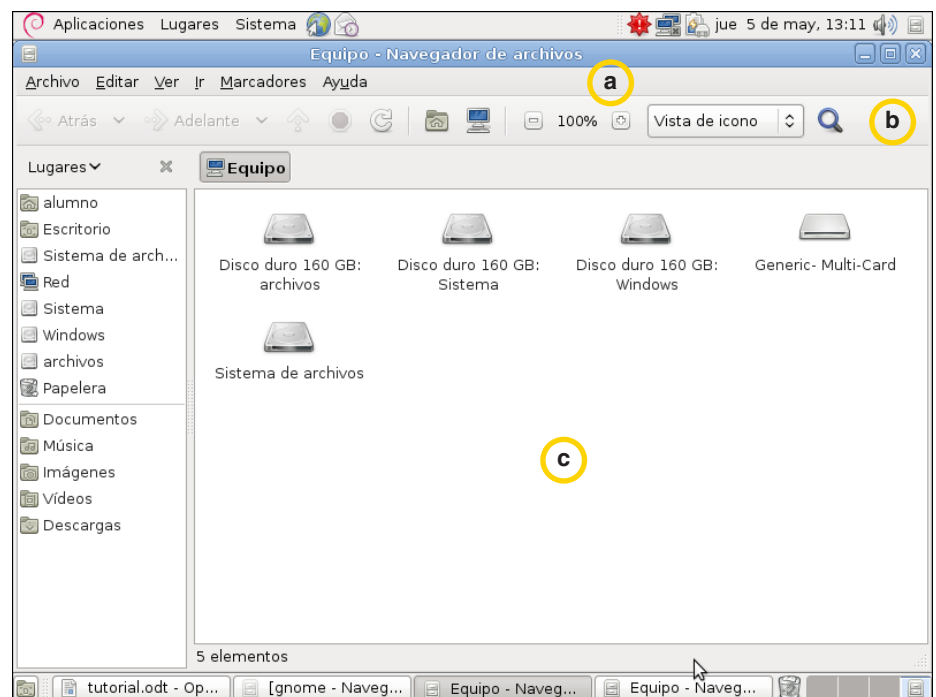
Aplicaciones Lugares Sistema

jue 5 de may, 13:11

Equipo - Navegador de archivos

Archivo Editar Ver Ir Marcadores Ayuda

a

Atrás Adelante 100% Vista de icono

b

Lugares

Equipo

alumno
Escritorio
Sistema de arch...
Red
Sistema
Windows
archivos
Papelera
Documentos
Música
Imágenes
Vídeos
Descargas

Disco duro 160 GB: archivos

Disco duro 160 GB: Sistema

Disco duro 160 GB: Windows

Generic- Multi-Card

Sistema de archivos

c

5 elementos

tutorial.odt - Op...

[gnome - Naveg...

Equipo - Naveg...

Equipo - Naveg...